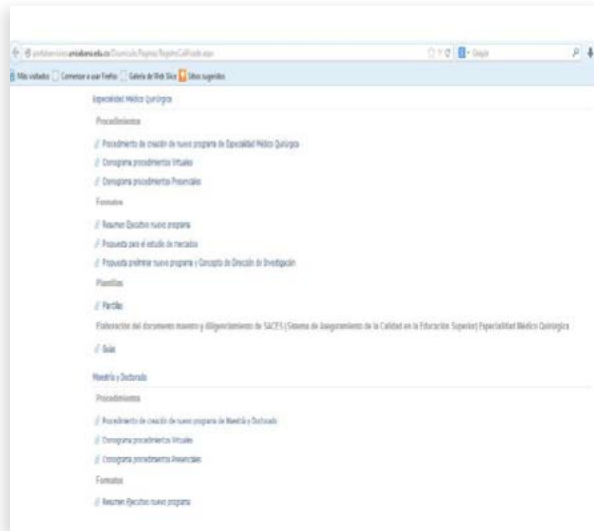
portalservicios.unisabana.edu.co/Documents/Paginas/RegistroCalificado.aspx

Google

Más visitados Comenzar a usar Firefox Galería de Web Slice Sitios sugeridos

Especialidad Médico Quirúrgica

Procedimientos

Procedimiento de creación de nuevo programa de Especialidad Médico Quirúrgica

Cronograma procedimientos Virtuales

Cronograma procedimientos Presenciales

Formatos

Resumen Ejecutivo nuevo programa

Propuesta para el estudio de mercados

Propuesta preliminar nuevo programa y Concepto de Dirección de Investigación

Plantillas

Plantilla

Elaboración del documento maestro y diligenciamiento de SACES (Sistema de Aseguramiento de la Calidad en la Educación Superior) Especialidad Médico Quirúrgica

Guía

Maestría y Doctorado

Procedimientos

Procedimiento de creación de nuevo programa de Maestría y Doctorado

Cronograma procedimientos Virtuales

Cronograma procedimientos Presenciales

Formatos

Resumen Ejecutivo nuevo programa